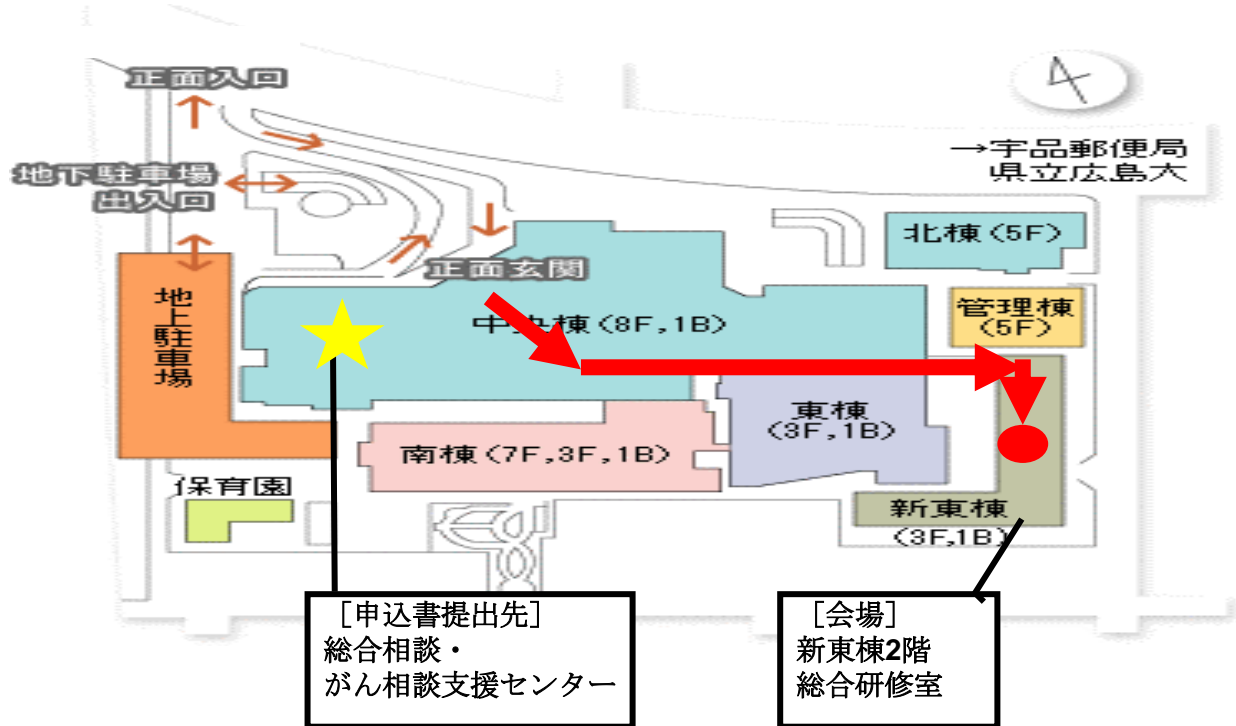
正面入口

地下駐車場
出入口

→宇品郵便局
県立広島大

北棟(5F)

正面玄関

地上駐車場

中央棟(8F,1B)

管理棟
(5F)

東棟
(3F,1B)

南棟(7F,3F,1B)

保育園

新東棟
(3F,1B)

［申込書提出先］
総合相談・
がん相談支援センター

［会場］
新東棟2階
総合研修室